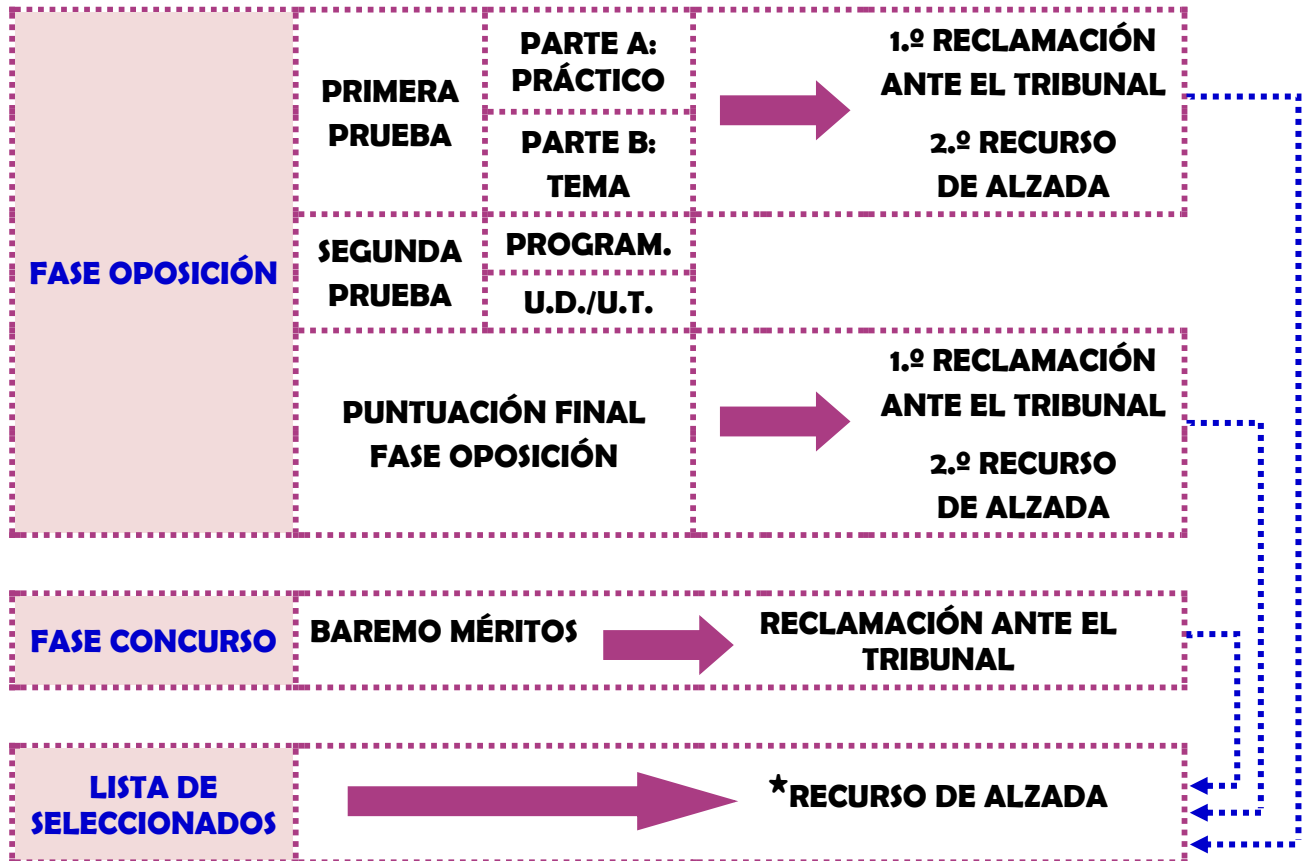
FASE OPOSICIÓN

PRIMERA PRUEBA

PARTE A: PRÁCTICO

PARTE B: TEMA

1.º RECLAMACIÓN ANTE EL TRIBUNAL

2.º RECURSO DE ALZADA

SEGUNDA PRUEBA

PROGRAM.

U.D./U.T.

PUNTUACIÓN FINAL FASE OPOSICIÓN

1.º RECLAMACIÓN ANTE EL TRIBUNAL

2.º RECURSO DE ALZADA

FASE CONCURSO

BAREMO MÉRITOS

RECLAMACIÓN ANTE EL TRIBUNAL

LISTA DE SELECCIONADOS

*RECURSO DE ALZADA